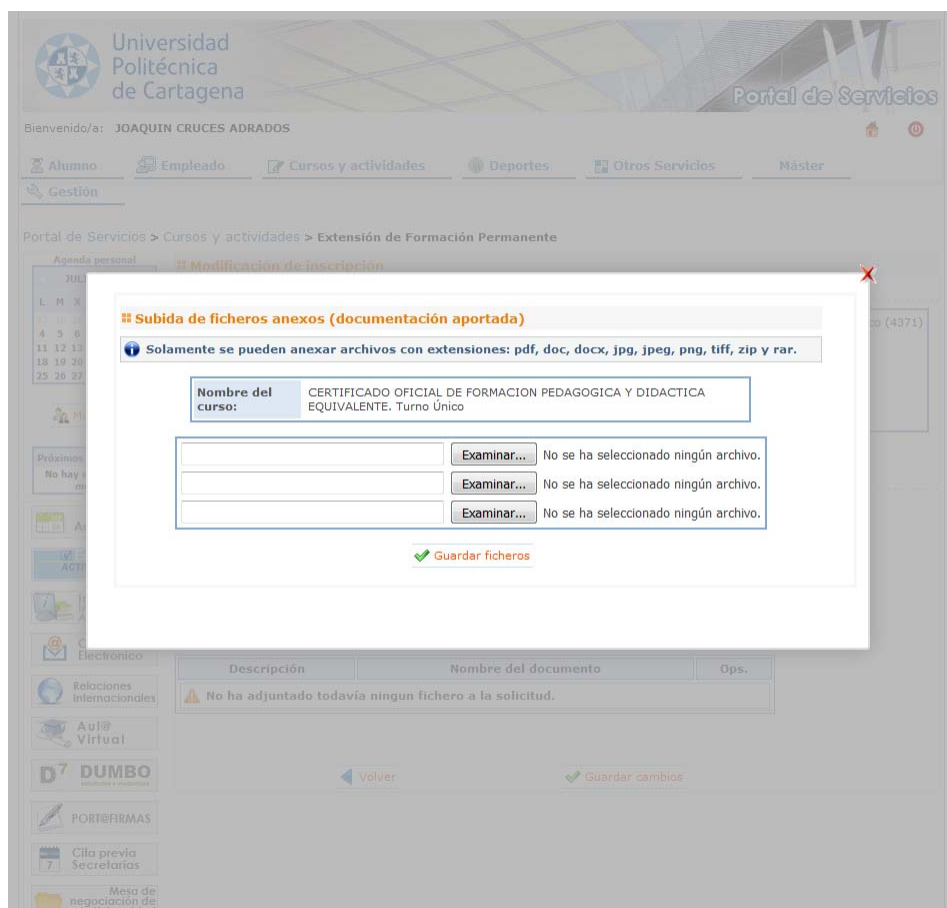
Universidad Politécnica de Cartagena

Portal de Servicios

Bienvenido/a: JOAQUIN CRUCES ADRADOS

Alumno Empleado Cursos y actividades Deportes Otros Servicios Máster Gestión

Portal de Servicios > Cursos y actividades > Extensión de Formación Permanente

Agenda personal

JUL

L M X

4 5 6
11 12 13
18 19 20
25 26 27

Modificación de inscripción

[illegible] (4371)

Próximos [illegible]
No hay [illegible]

Subida de ficheros anexos (documentación aportada)

Solamente se pueden anexar archivos con extensiones: pdf, doc, docx, jpg, jpeg, png, tiff, zip y rar.

| Nombre del curso: | CERTIFICADO OFICIAL DE FORMACION PEDAGOGICA Y DIDACTICA EQUIVALENTE. Turno Único |
|---|---|

Examinar... No se ha seleccionado ningún archivo.
Examinar... No se ha seleccionado ningún archivo.
Examinar... No se ha seleccionado ningún archivo.

Guardar ficheros

Electrónico

| Descripción | Nombre del documento | Ops. |
|---|---|---|
| No ha adjuntado todavía ningun fichero a la solicitud. | | |

Relaciones Internacionales

Aul@ Virtual

DUMBO

Volver

Guardar cambios

PORT@FIRMAS

Cita previa Secretarías

Mesa de negociación de